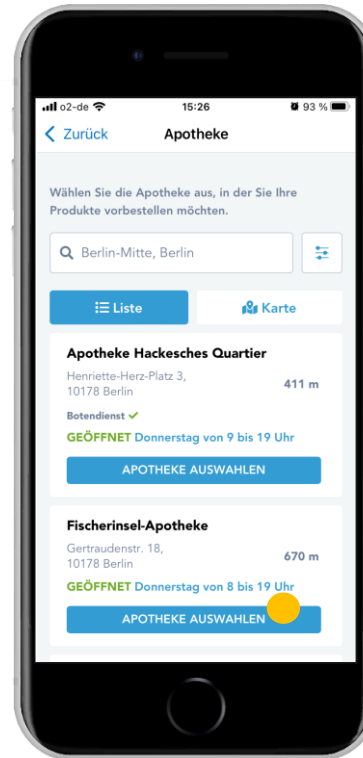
o2-de 15:26 93 %

Zurück Apotheke

Wählen Sie die Apotheke aus, in der Sie Ihre Produkte vorbestellen möchten.

Berlin-Mitte, Berlin

Liste Karte

Apotheke Hackesches Quartier
Henriette-Herz-Platz 3, 10178 Berlin 411 m
Botendienst ✓
GEÖFFNET Donnerstag von 9 bis 19 Uhr
APOTHEKE AUSWAHLEN

Fischerinsel-Apotheke
Gertraudenstr. 18, 10178 Berlin 670 m
GEÖFFNET Donnerstag von 8 bis 19 Uhr
APOTHEKE AUSWAHLEN